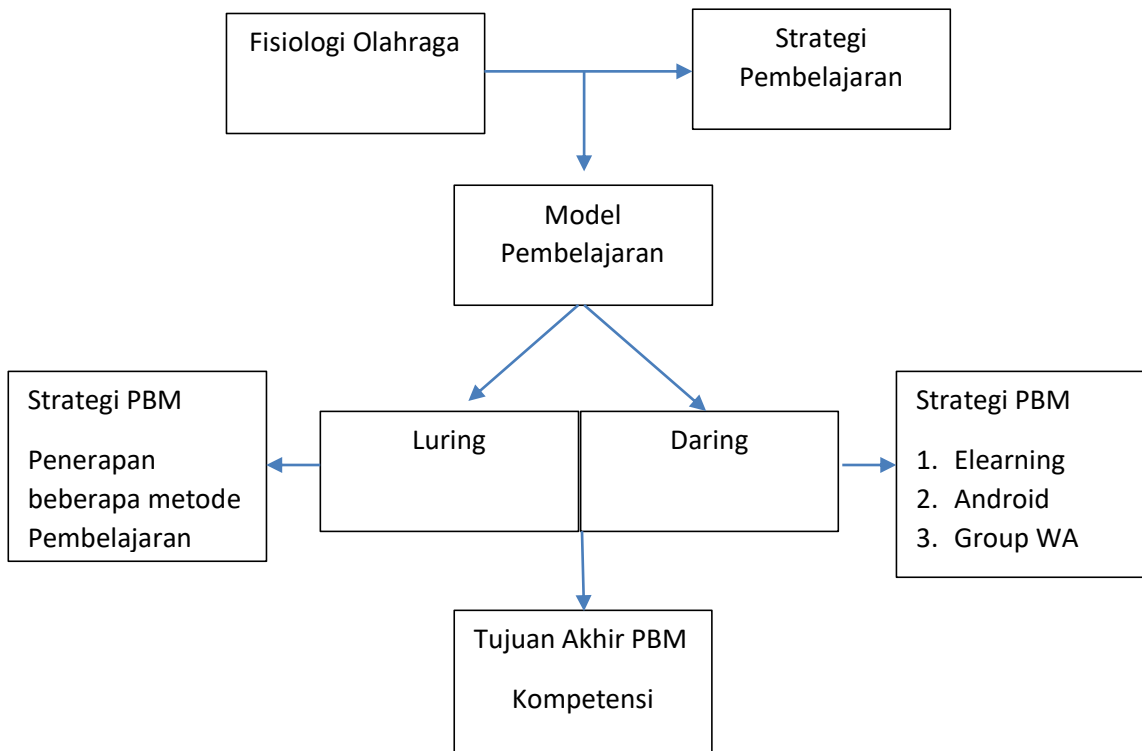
Fisiologi Olahraga

Strategi Pembelajaran

Model Pembelajaran

Strategi PBM

Penerapan beberapa metode Pembelajaran

Luring

Daring

Strategi PBM

1. Elearning
2. Android
3. Group WA

Tujuan Akhir PBM

Kompetensi